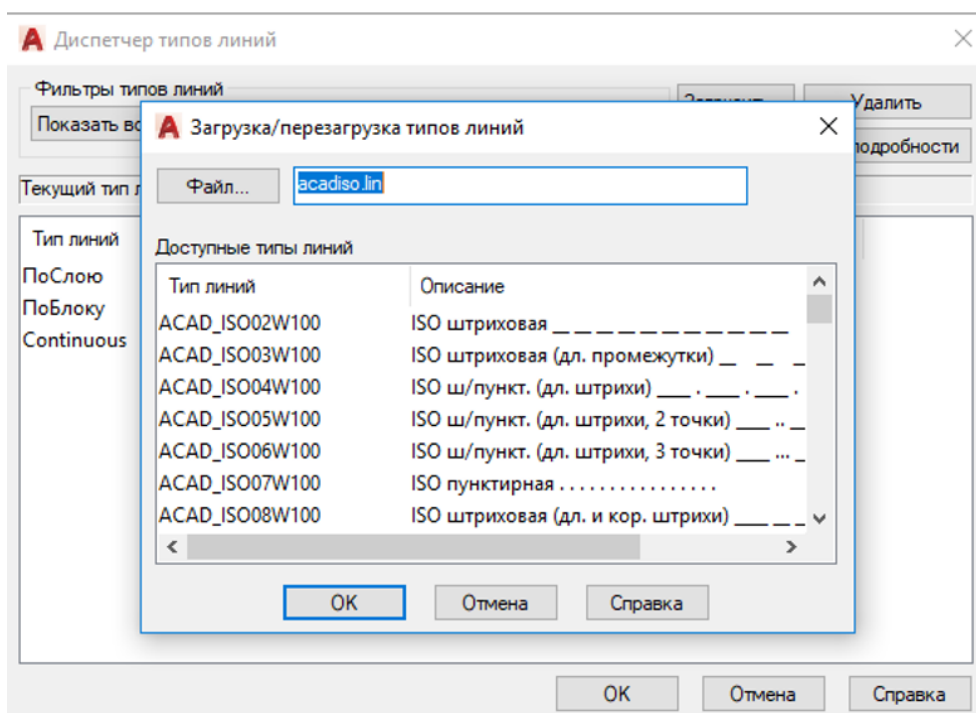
Диспетчер типов линий

Фильтры типов линий

Показать во

Загрузить

Удалить

подробности

Текущий тип л

Тип линий

ПоСлою

ПоБлоку

Continuous

Загрузка/перезагрузка типов линий

Файл...

acadiso.lin

Доступные типы линий

| Тип линий | Описание |
|---|---|
| ACAD_ISO02W100 | ISO штриховая _ _ _ _ _ _ _ _ _ _ _ _ |
| ACAD_ISO03W100 | ISO штриховая (дл. промежутки) _ _ _ |
| ACAD_ISO04W100 | ISO ш/пункт. (дл. штрихи) ___ . ___ . ___ . |
| ACAD_ISO05W100 | ISO ш/пункт. (дл. штрихи, 2 точки) ___ .. _ |
| ACAD_ISO06W100 | ISO ш/пункт. (дл. штрихи, 3 точки) ___ ... _ |
| ACAD_ISO07W100 | ISO пунктирная . . . . . . . . . . . . . . . |
| ACAD_ISO08W100 | ISO штриховая (дл. и кор. штрихи) ___ _ _ |

OK

Отмена

Справка

OK

Отмена

Справка